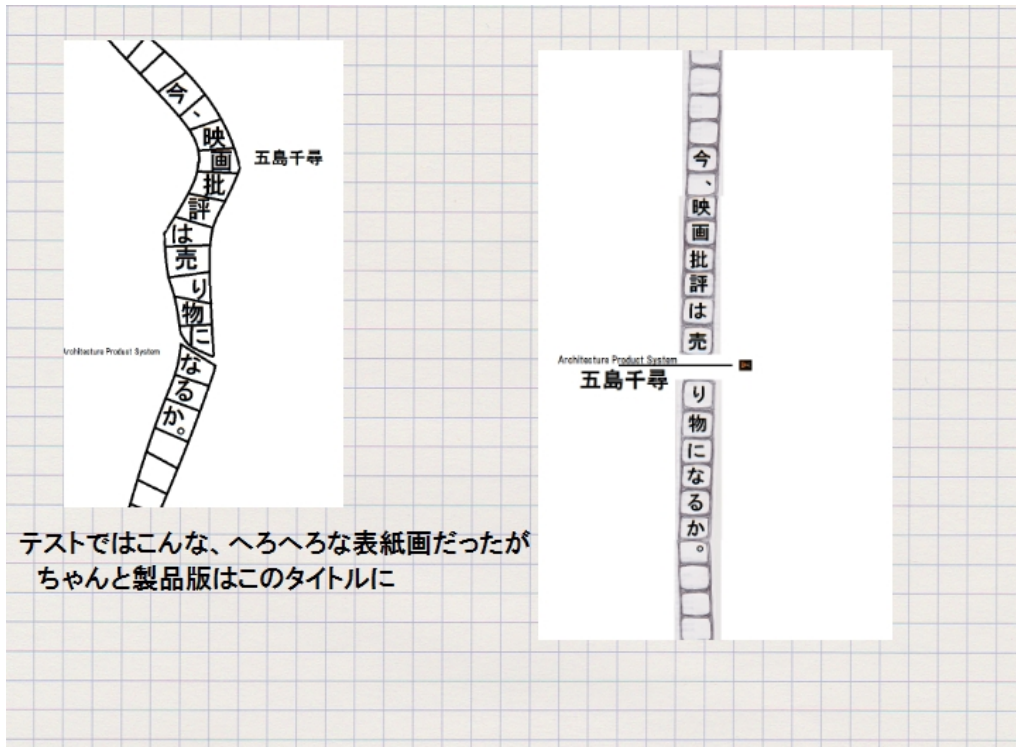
今、映画批評は売り物になるか。

五島千尋

Architecture Product System

今、映画批評は売り物になるか。

Architecture Product System

五島千尋

テストではこんな、へろへろな表紙画だったが
ちゃんと製品版はこのタイトルに